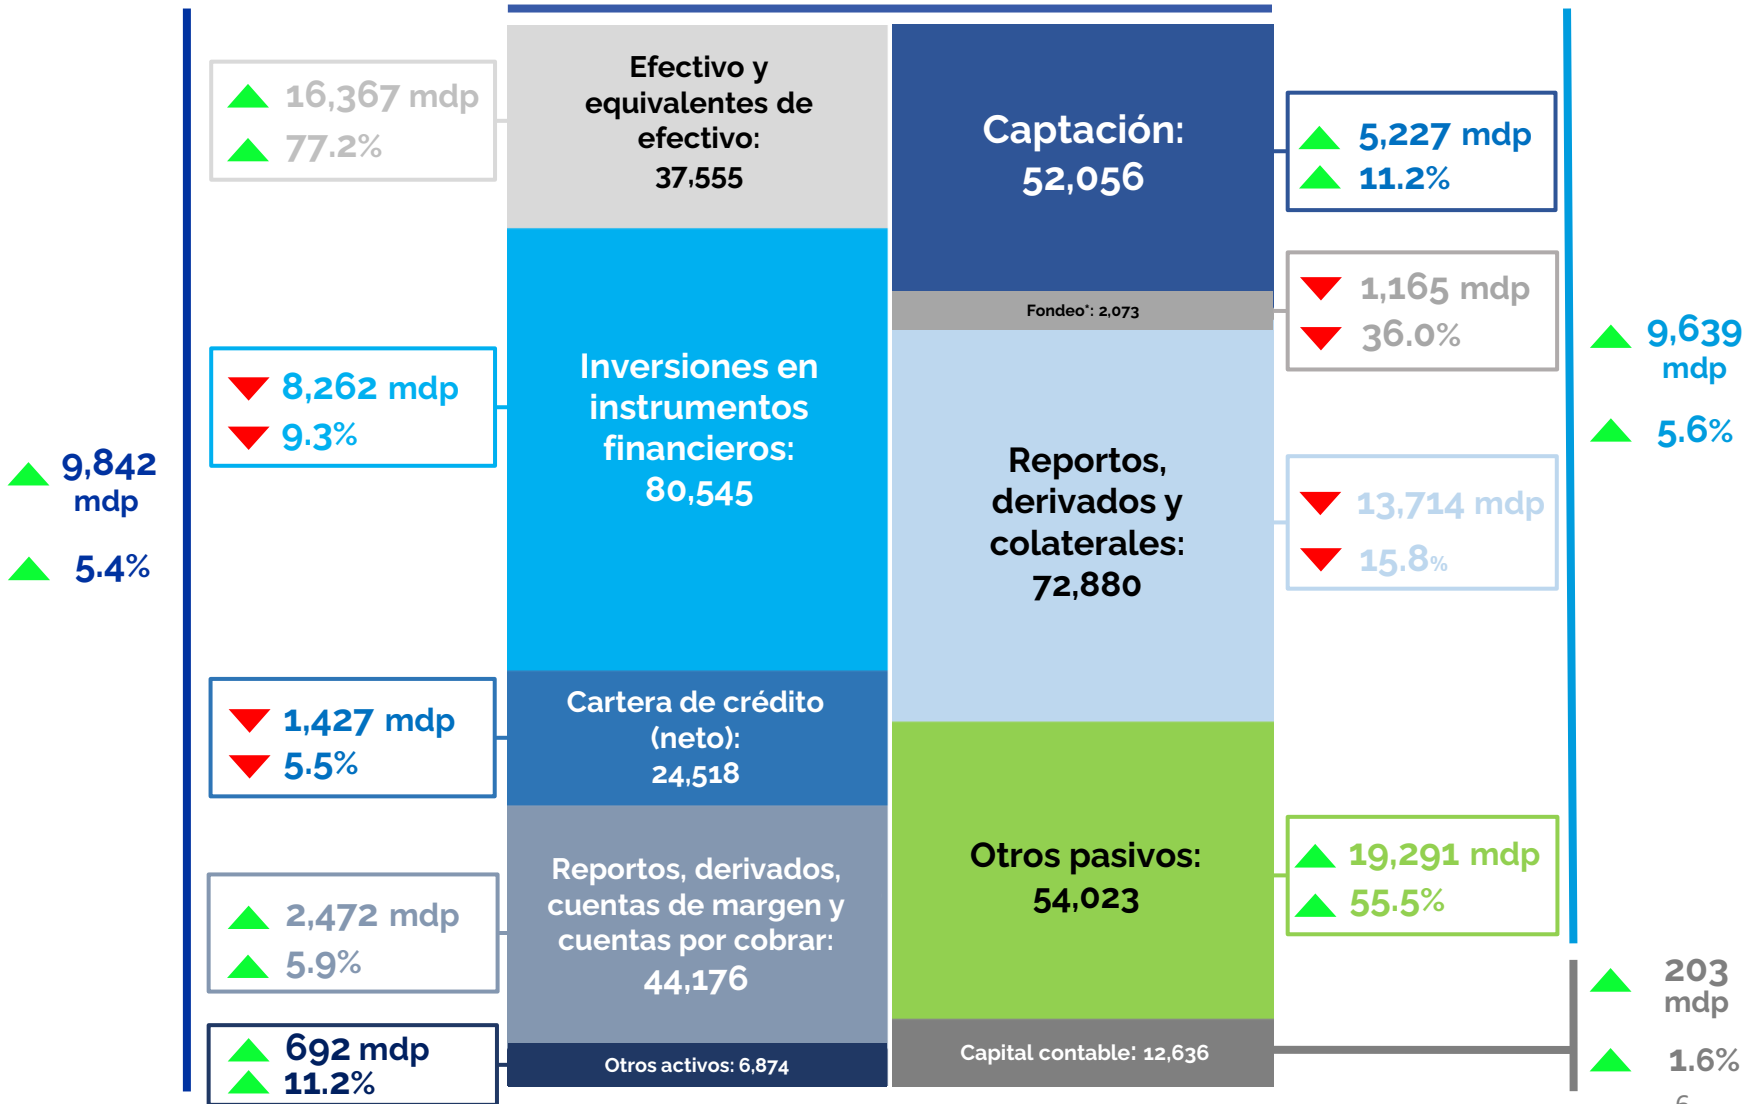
16,367 mdp
77.2%

Efectivo y equivalentes de efectivo:
37,555

Captación:
52,056

5,227 mdp
11.2%

Fondeo*: 2,073

1,165 mdp
36.0%

9,639 mdp
5.6%

8,262 mdp
9.3%

Inversiones en instrumentos financieros:
80,545

Reportos, derivados y colaterales:
72,880

13,714 mdp
15.8%

9,842 mdp
5.4%

1,427 mdp
5.5%

Cartera de crédito (neto):
24,518

Otros pasivos:
54,023

19,291 mdp
55.5%

2,472 mdp
5.9%

Reportos, derivados, cuentas de margen y cuentas por cobrar:
44,176

203 mdp
1.6%

692 mdp
11.2%

Otros activos: 6,874

Capital contable: 12,636

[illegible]